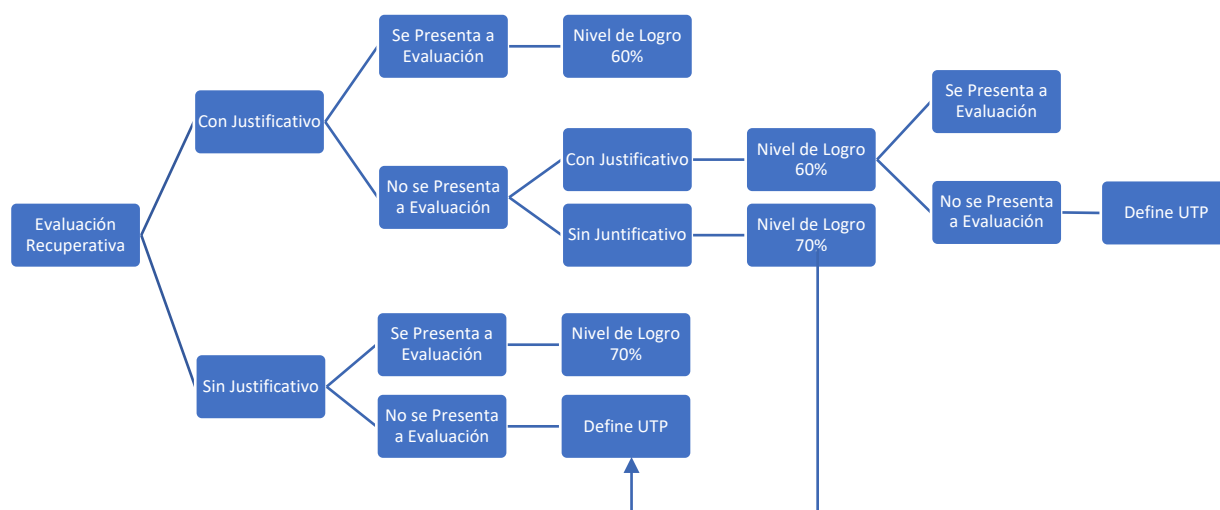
Evaluación Recuperativa

Con Justificativo

Se Presenta a Evaluación

Nivel de Logro 60%

No se Presenta a Evaluación

Con Justificativo

Nivel de Logro 60%

Se Presenta a Evaluación

No se Presenta a Evaluación

Define UTP

Sin Juntificativo

Nivel de Logro 70%

Sin Justificativo

Se Presenta a Evaluación

Nivel de Logro 70%

No se Presenta a Evaluación

Define UTP